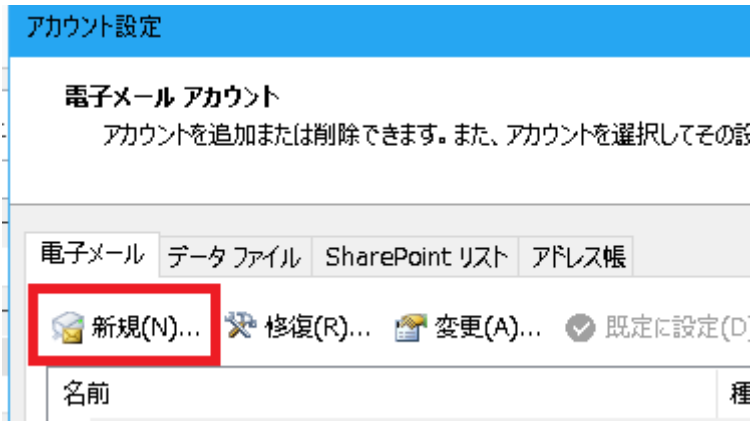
アカウント設定

電子メール アカウント
アカウントを追加または削除できます。また、アカウントを選択してその設

電子メール　データ ファイル　SharePoint リスト　アドレス帳

新規(N)...　修復(R)...　変更(A)...　既定に設定(D)

名前　種